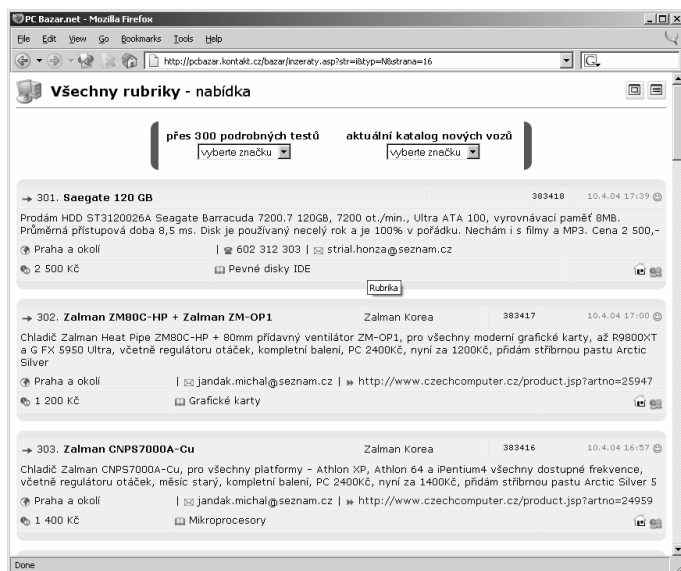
PC Bazar.net - Mozilla Firefox

File Edit View Go Bookmarks Tools Help

http://pcbazar.kontakt.cz/bazar/inzeraty.asp?str=i&typ=N&strana=16

Všechny rubriky - nabídka

přes 300 podrobných testů
vyberte značku

aktuální katalog nových vozů
vyberte značku

→ 301. Saegate 120 GB 383418 10.4.04 17:39

Prodám HDD ST3120026A Seagate Barracuda 7200.7 120GB, 7200 ot./min., Ultra ATA 100, vyrovnávací paměť 8MB. Průměrná přístupová doba 8,5 ms. Disk je používaný necelý rok a je 100% v pořádku. Nechám i s filmy a MP3. Cena 2 500,-

Praha a okolí | 602 312 303 | strial.honza@seznam.cz

2 500 Kč Pevné disky IDE

Rubrika

→ 302. Zalman ZM80C-HP + Zalman ZM-OP1 Zalman Korea 383417 10.4.04 17:00

Chladič Zalman Heat Pipe ZM80C-HP + 80mm přídavný ventilátor ZM-OP1, pro všechny moderní grafické karty, až R9800XT a G FX 5950 Ultra, včetně regulátoru otáček, kompletní balení, PC 2400Kč, nyní za 1200Kč, přidám stříbrnou pastu Arctic Silver

Praha a okolí | jandak.michal@seznam.cz | http://www.czechcomputer.cz/product.jsp?artno=25947

1 200 Kč Grafické karty

→ 303. Zalman CNPS7000A-Cu Zalman Korea 383416 10.4.04 16:57

Chladič Zalman CNPS7000A-Cu, pro všechny platformy – Athlon XP, Athlon 64 a iPentium4 všechny dostupné frekvence, včetně regulátoru otáček, měsíc starý, kompletní balení, PC 2400Kč, nyní za 1400Kč, přidám stříbrnou pastu Arctic Silver 5

Praha a okolí | jandak.michal@seznam.cz | http://www.czechcomputer.cz/product.jsp?artno=24959

1 400 Kč Mikroprocesory

Done